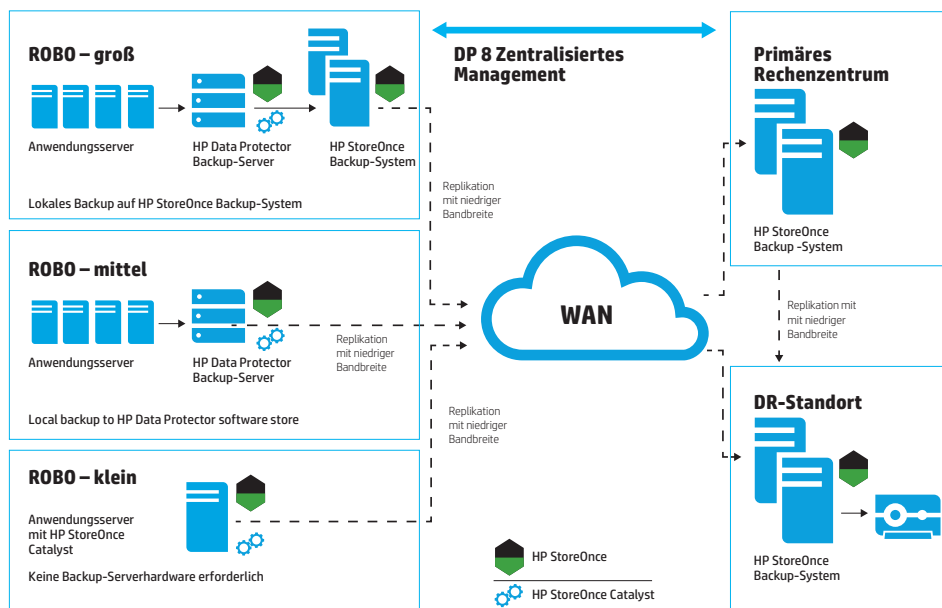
ROBO – groß

Anwendungsserver

HP Data Protector Backup-Server

HP StoreOnce Backup-System

Lokales Backup auf HP StoreOnce Backup-System

DP 8 Zentralisiertes Management

Primäres Rechenzentrum

HP StoreOnce Backup -System

Replikation mit niedriger Bandbreite

ROBO – mittel

Anwendungsserver

HP Data Protector Backup-Server

Replikation mit niedriger Bandbreite

WAN

Replikation mit niedriger Bandbreite

Local backup to HP Data Protector software store

Replikation mit niedriger Bandbreite

DR-Standort

ROBO – klein

Anwendungsserver mit HP StoreOnce Catalyst

Keine Backup-Serverhardware erforderlich

HP StoreOnce

HP StoreOnce Catalyst

HP StoreOnce Backup-System